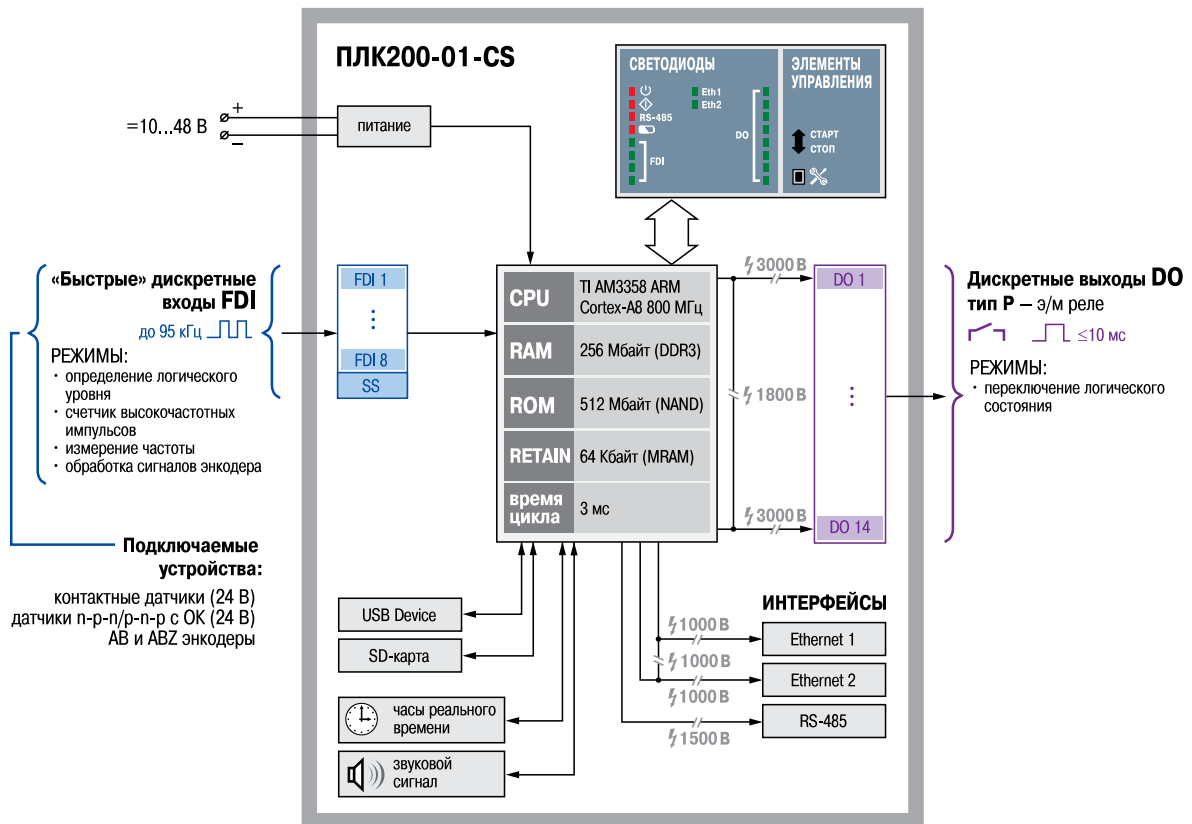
ПЛК200-01-CS

=10...48 В
+
–
питание

СВЕТОДИОДЫ
RS-485
FDI
Eth1
Eth2
DO

ЭЛЕМЕНТЫ УПРАВЛЕНИЯ
СТАРТ
СТОП

«Быстрые» дискретные входы FDI
до 95 кГц
РЕЖИМЫ:
· определение логического уровня
· счетчик высокочастотных импульсов
· измерение частоты
· обработка сигналов энкодера

Подключаемые устройства:
контактные датчики (24 В)
датчики n-p-n/p-n-p с ОК (24 В)
АВ и ABZ энкодеры

FDI 1
⋮
FDI 8
SS

| CPU | TI AM3358 ARM Cortex-A8 800 МГц |
|---|---|
| RAM | 256 Мбайт (DDR3) |
| ROM | 512 Мбайт (NAND) |
| RETAIN | 64 Кбайт (MRAM) |
| время цикла | 3 мс |

3000 В
1800 В
3000 В

DO 1
⋮
DO 14

Дискретные выходы DO
тип Р – э/м реле
≤10 мс
РЕЖИМЫ:
· переключение логического состояния

USB Device
SD-карта
часы реального времени
звуковой сигнал

ИНТЕРФЕЙСЫ
1000 В
Ethernet 1
1000 В
1000 В
Ethernet 2
RS-485
1500 В